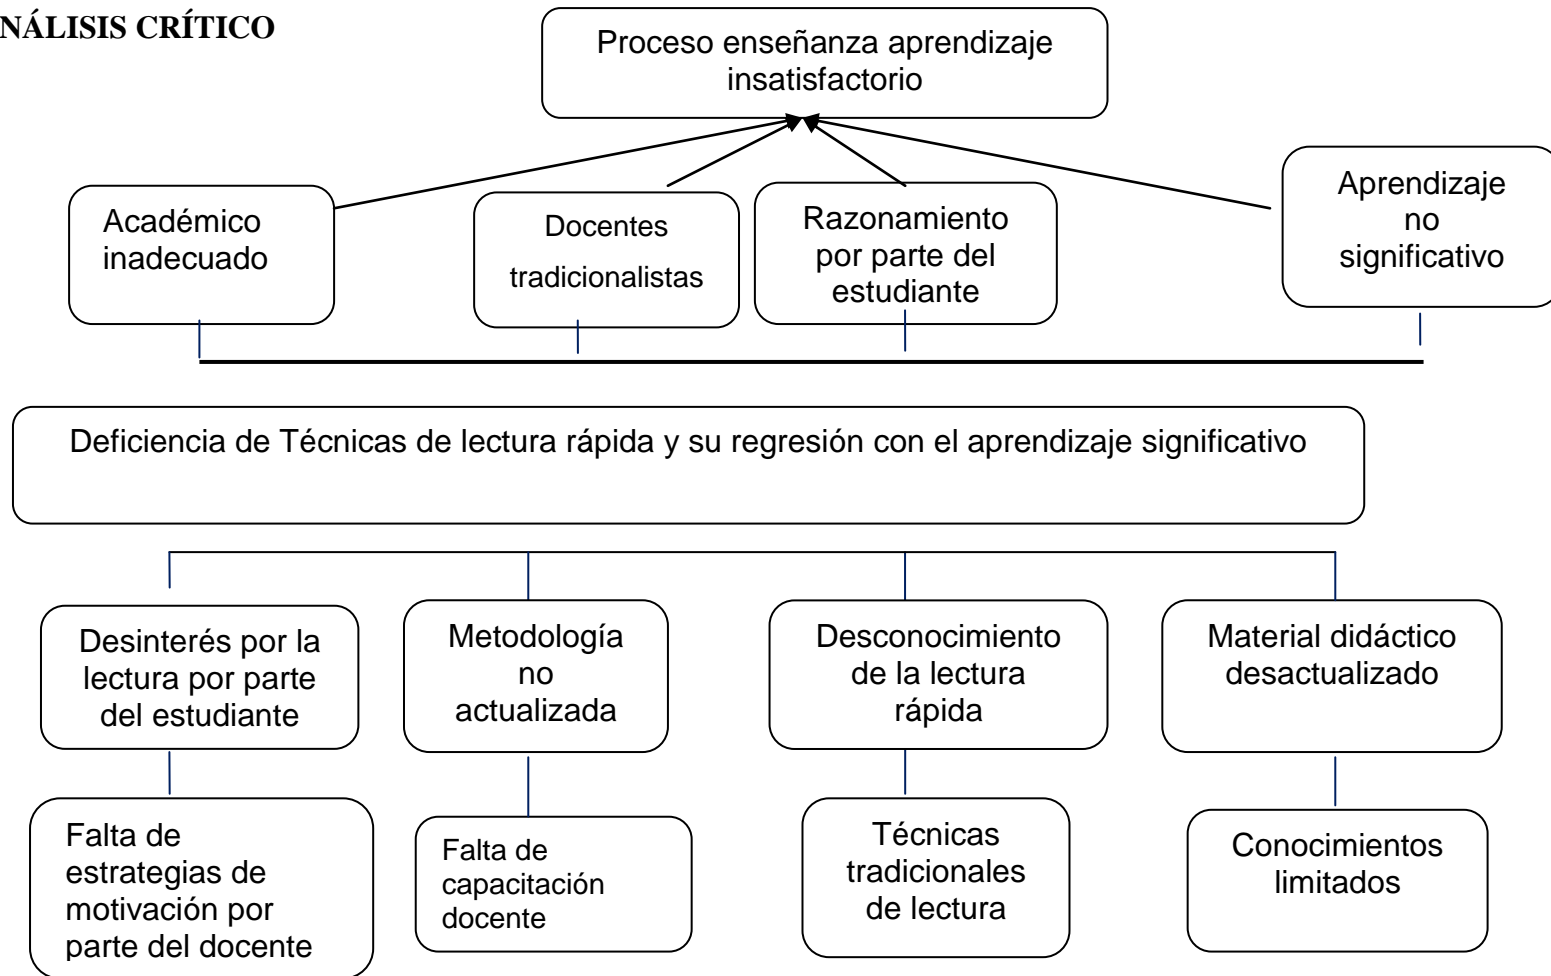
NÁLISIS CRÍTICO

Proceso enseñanza aprendizaje insatisfactorio

Académico inadecuado

Docentes tradicionalistas

Razonamiento por parte del estudiante

Aprendizaje no significativo

Deficiencia de Técnicas de lectura rápida y su regresión con el aprendizaje significativo

Desinterés por la lectura por parte del estudiante

Metodología no actualizada

Desconocimiento de la lectura rápida

Material didáctico desactualizado

Falta de estrategias de motivación por parte del docente

Falta de capacitación docente

Técnicas tradicionales de lectura

Conocimientos limitados